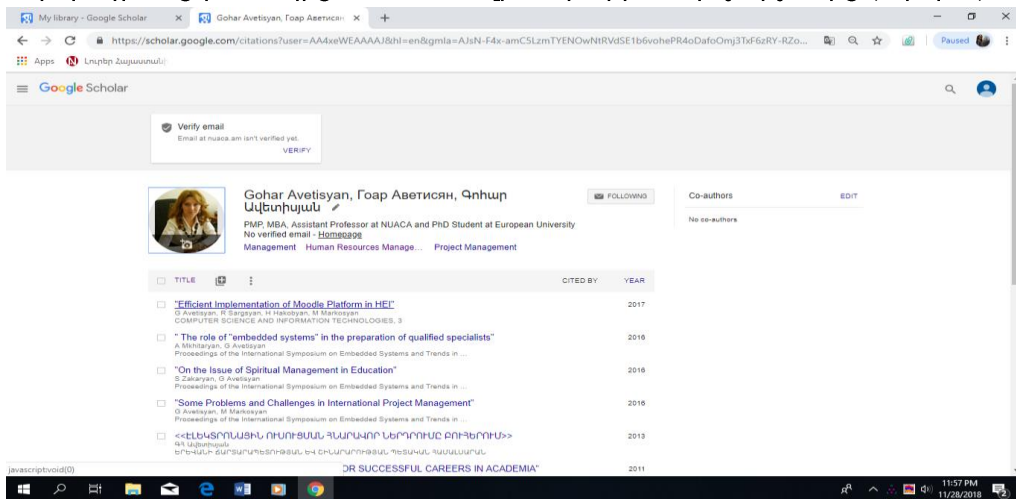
My library - Google Scholar × Gohar Avetisyan, Гоар Аветисян × +

https://scholar.google.com/citations?user=AA4xeWEAAAAJ&hl=en&gmla=AJsN-F4x-amC5LzmTYENOwNtRVdSE1b6vohePR4oDafoOmj3TxF6zRY-RZo...

Paused

Apps Լուրեր Հայաստանի

Google Scholar

Verify email
Email at nuaca.am isn't verified yet.
VERIFY

Gohar Avetisyan, Гоар Аветисян, Գոհար Ավետիսյան
PMP, MBA, Assistant Professor at NUACA and PhD Student at European University
No verified email - Homepage
Management Human Resources Manage... Project Management

FOLLOWING

Co-authors EDIT
No co-authors

TITLE CITED BY YEAR

"Efficient Implementation of Moodle Platform in HEI"
G Avetisyan, R Sargsyan, H Hakobyan, M Markosyan
COMPUTER SCIENCE AND INFORMATION TECHNOLOGIES, 3
2017

" The role of "embedded systems" in the preparation of qualified specialists"
A Mkhitaryan, G Avetisyan
Proceedings of the International Symposium on Embedded Systems and Trends in ...
2016

"On the Issue of Spiritual Management in Education"
S Zakaryan, G Avetisyan
Proceedings of the International Symposium on Embedded Systems and Trends in ...
2016

"Some Problems and Challenges in International Project Management"
G Avetisyan, M Markosyan
Proceedings of the International Symposium on Embedded Systems and Trends in ...
2016

<<ԷԼԵԿՏՐՈՆԱՅԻՆ ՈՒՍՈՒՑՄԱՆ ՀԱՄԱԿԱՐԳԵՐ ՆԵՐԴՐՈՒՄԸ ԲՈՒՀԵՐՈՒՄ>>
ԳՅ Ավետիսյան
ԵՐԵՎԱՆԻ ՃԱՐՏԱՐԱՊԵՏՈՒԹՅԱՆ ԵՎ ՇԻՆԱՐԱՐՈՒԹՅԱՆ ՊԵՏԱԿԱՆ ՀԱՄԱԼՍԱՐԱՆ
2013

javascript:void(0) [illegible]OR SUCCESSFUL CAREERS IN ACADEMIA"
2011

11:57 PM
11/28/2018